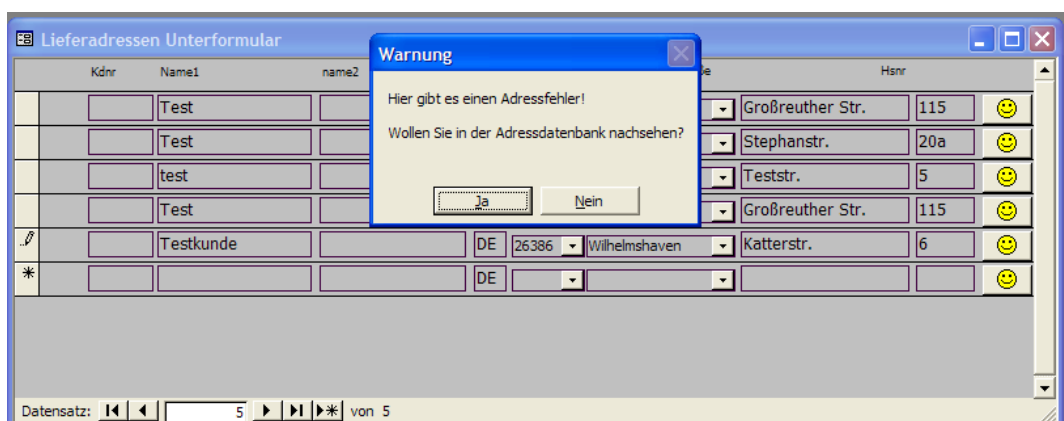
Lieferadressen Unterformular

Warnung

Hier gibt es einen Adressfehler!

Wollen Sie in der Adressdatenbank nachsehen?

Ja | Nein

| Kdnr | Name1 | name2 | | | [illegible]e | Hsnr |
|---|---|---|---|---|---|---|
| | Test | | | | Großreuther Str. | 115 |
| | Test | | | | Stephanstr. | 20a |
| | test | | | | Teststr. | 5 |
| | Test | | | | Großreuther Str. | 115 |
| | Testkunde | | DE | 26386 Wilhelmshaven | Katterstr. | 6 |
| | | | DE | | | |

Datensatz: 5 von 5